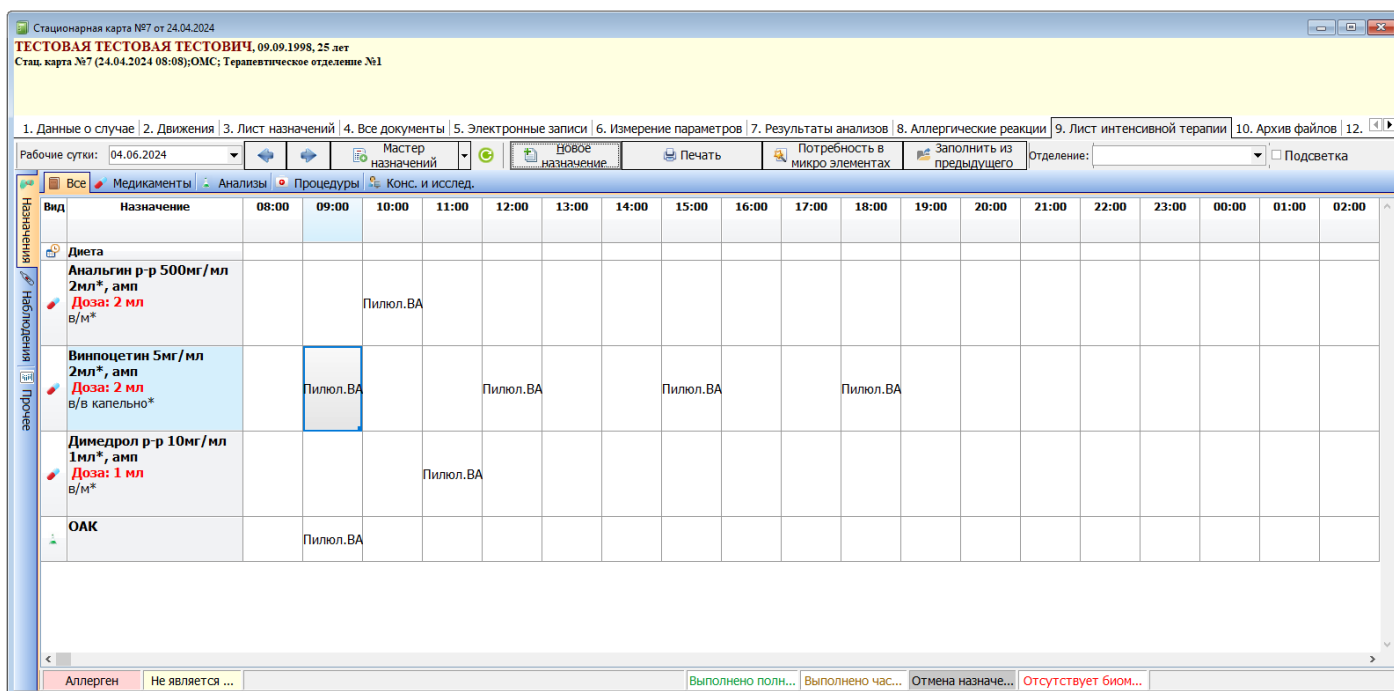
Стационарная карта №7 от 24.04.2024

ТЕСТОВАЯ ТЕСТОВАЯ ТЕСТОВИЧ, 09.09.1998, 25 лет
Стац. карта №7 (24.04.2024 08:08);ОМС; Терапевтическое отделение №1

1. Данные о случае | 2. Движения | 3. Лист назначений | 4. Все документы | 5. Электронные записи | 6. Измерение параметров | 7. Результаты анализов | 8. Аллергические реакции | 9. Лист интенсивной терапии | 10. Архив файлов | 12.

Рабочие сутки: 04.06.2024 | Мастер назначений | Новое назначение | Печать | Потребность в микро элементах | Заполнить из предыдущего | Отделение: | Подсветка

Назначения | Наблюдения | Прочее

Все | Медикаменты | Анализы | Процедуры | Конс. и исслед.

| Вид | Назначение | 08:00 | 09:00 | 10:00 | 11:00 | 12:00 | 13:00 | 14:00 | 15:00 | 16:00 | 17:00 | 18:00 | 19:00 | 20:00 | 21:00 | 22:00 | 23:00 | 00:00 | 01:00 | 02:00 |
|---|---|---|---|---|---|---|---|---|---|---|---|---|---|---|---|---|---|---|---|---|
| | Диета | | | | | | | | | | | | | | | | | | | |
| | Анальгин р-р 500мг/мл 2мл*, амп Доза: 2 мл в/м* | | | Пилюл.ВА | | | | | | | | | | | | | | | | |
| | Винпоцетин 5мг/мл 2мл*, амп Доза: 2 мл в/в капельно* | | Пилюл.ВА | | | Пилюл.ВА | | | Пилюл.ВА | | | Пилюл.ВА | | | | | | | | |
| | Димедрол р-р 10мг/мл 1мл*, амп Доза: 1 мл в/м* | | | | Пилюл.ВА | | | | | | | | | | | | | | | |
| | ОАК | | Пилюл.ВА | | | | | | | | | | | | | | | | | |

Аллерген | Не является ... | Выполнено полн... | Выполнено час... | Отмена назначе... | Отсутствует биом...